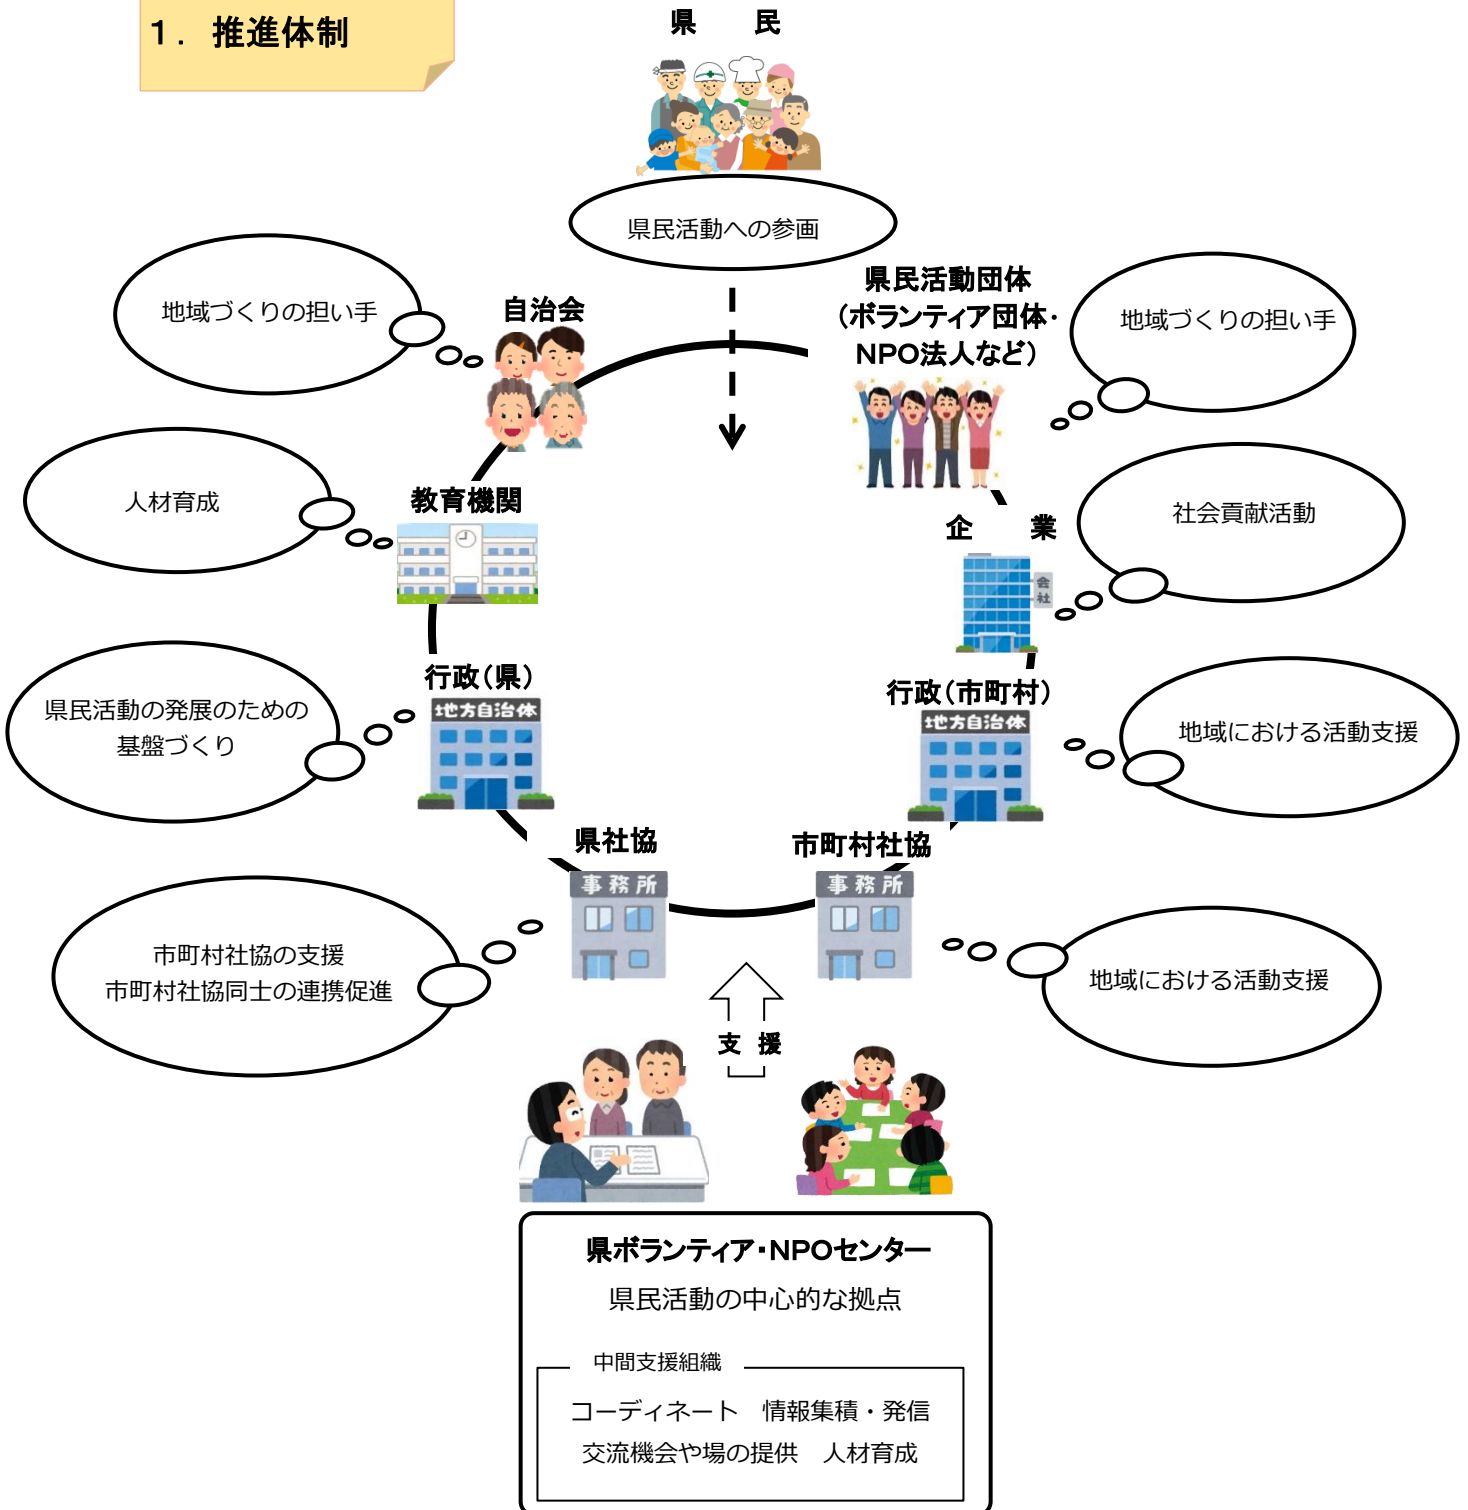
1．推進体制

県　民

県民活動への参画

地域づくりの担い手

自治会

県民活動団体
（ボランティア団体・NPO法人など）

地域づくりの担い手

人材育成

教育機関

企　業

会社

社会貢献活動

県民活動の発展のための基盤づくり

行政（県）

地方自治体

行政（市町村）

地方自治体

地域における活動支援

県社協

事務所

市町村社協

事務所

市町村社協の支援
市町村社協同士の連携促進

地域における活動支援

支　援

県ボランティア・NPOセンター
県民活動の中心的な拠点

中間支援組織

コーディネート　情報集積・発信
交流機会や場の提供　人材育成